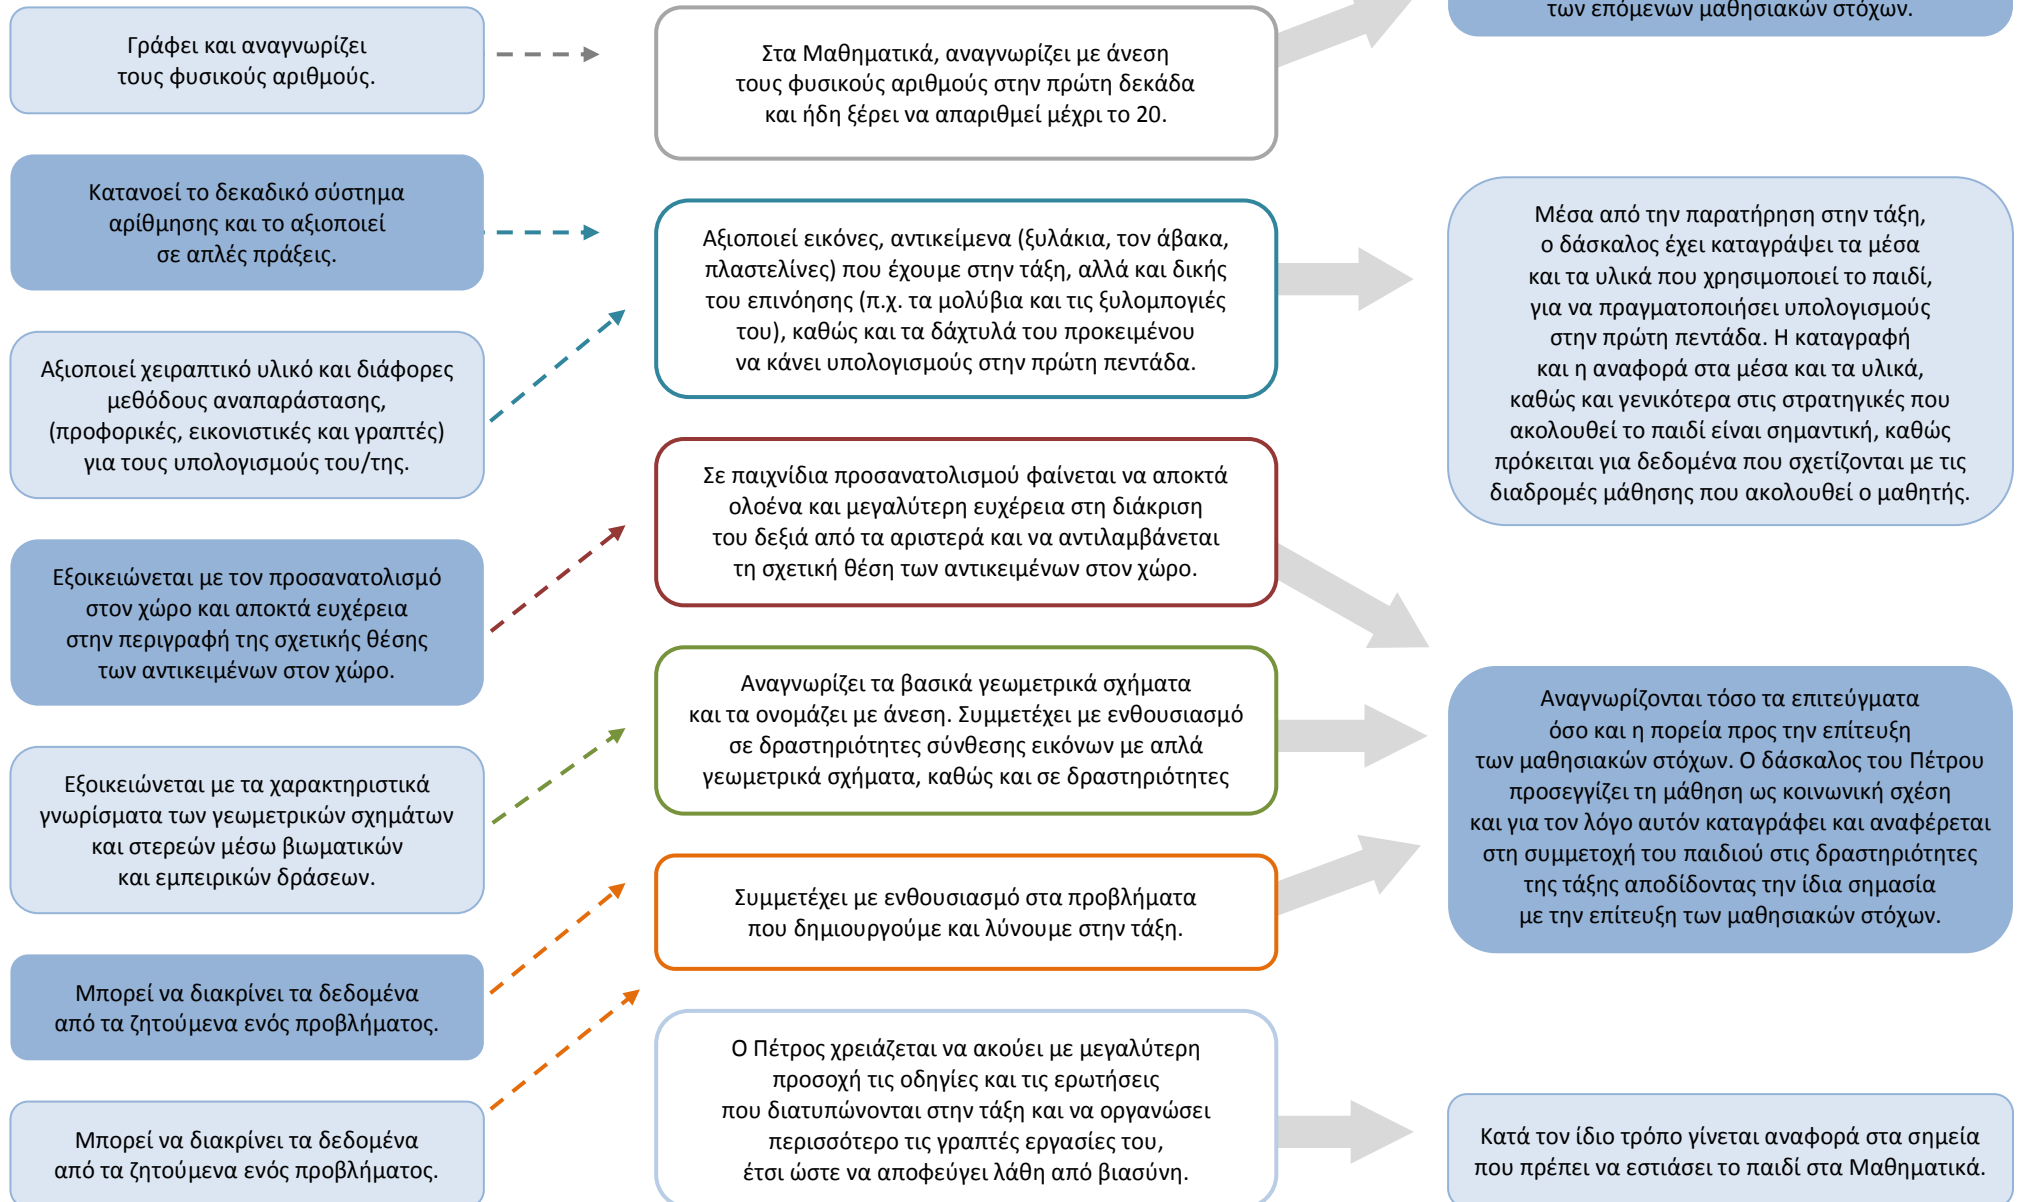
Γράφει και αναγνωρίζει τους φυσικούς αριθμούς.

Κατανοεί το δεκαδικό σύστημα αρίθμησης και το αξιοποιεί σε απλές πράξεις.

Αξιοποιεί χειραπτικό υλικό και διάφορες μεθόδους αναπαράστασης, (προφορικές, εικονιστικές και γραπτές) για τους υπολογισμούς του/της.

Εξοικειώνεται με τον προσανατολισμό στον χώρο και αποκτά ευχέρεια στην περιγραφή της σχετικής θέσης των αντικειμένων στον χώρο.

Εξοικειώνεται με τα χαρακτηριστικά γνωρίσματα των γεωμετρικών σχημάτων και στερεών μέσω βιωματικών και εμπειρικών δράσεων.

Μπορεί να διακρίνει τα δεδομένα από τα ζητούμενα ενός προβλήματος.

Μπορεί να διακρίνει τα δεδομένα από τα ζητούμενα ενός προβλήματος.

Στα Μαθηματικά, αναγνωρίζει με άνεση τους φυσικούς αριθμούς στην πρώτη δεκάδα και ήδη ξέρει να απαριθμεί μέχρι το 20.

Αξιοποιεί εικόνες, αντικείμενα (ξυλάκια, τον άβακα, πλαστελίνες) που έχουμε στην τάξη, αλλά και δικής του επινόησης (π.χ. τα μολύβια και τις ξυλομπογιές του), καθώς και τα δάχτυλά του προκειμένου να κάνει υπολογισμούς στην πρώτη πεντάδα.

Σε παιχνίδια προσανατολισμού φαίνεται να αποκτά ολοένα και μεγαλύτερη ευχέρεια στη διάκριση του δεξιά από τα αριστερά και να αντιλαμβάνεται τη σχετική θέση των αντικειμένων στον χώρο.

Αναγνωρίζει τα βασικά γεωμετρικά σχήματα και τα ονομάζει με άνεση. Συμμετέχει με ενθουσιασμό σε δραστηριότητες σύνθεσης εικόνων με απλά γεωμετρικά σχήματα, καθώς και σε δραστηριότητες

Συμμετέχει με ενθουσιασμό στα προβλήματα που δημιουργούμε και λύνουμε στην τάξη.

Ο Πέτρος χρειάζεται να ακούει με μεγαλύτερη προσοχή τις οδηγίες και τις ερωτήσεις που διατυπώνονται στην τάξη και να οργανώσει περισσότερο τις γραπτές εργασίες του, έτσι ώστε να αποφεύγει λάθη από βιασύνη.

των επόμενων μαθησιακών στόχων.

Μέσα από την παρατήρηση στην τάξη, ο δάσκαλος έχει καταγράψει τα μέσα και τα υλικά που χρησιμοποιεί το παιδί, για να πραγματοποιήσει υπολογισμούς στην πρώτη πεντάδα. Η καταγραφή και η αναφορά στα μέσα και τα υλικά, καθώς και γενικότερα στις στρατηγικές που ακολουθεί το παιδί είναι σημαντική, καθώς πρόκειται για δεδομένα που σχετίζονται με τις διαδρομές μάθησης που ακολουθεί ο μαθητής.

Αναγνωρίζονται τόσο τα επιτεύγματα όσο και η πορεία προς την επίτευξη των μαθησιακών στόχων. Ο δάσκαλος του Πέτρου προσεγγίζει τη μάθηση ως κοινωνική σχέση και για τον λόγο αυτόν καταγράφει και αναφέρεται στη συμμετοχή του παιδιού στις δραστηριότητες της τάξης αποδίδοντας την ίδια σημασία με την επίτευξη των μαθησιακών στόχων.

Κατά τον ίδιο τρόπο γίνεται αναφορά στα σημεία που πρέπει να εστιάσει το παιδί στα Μαθηματικά.